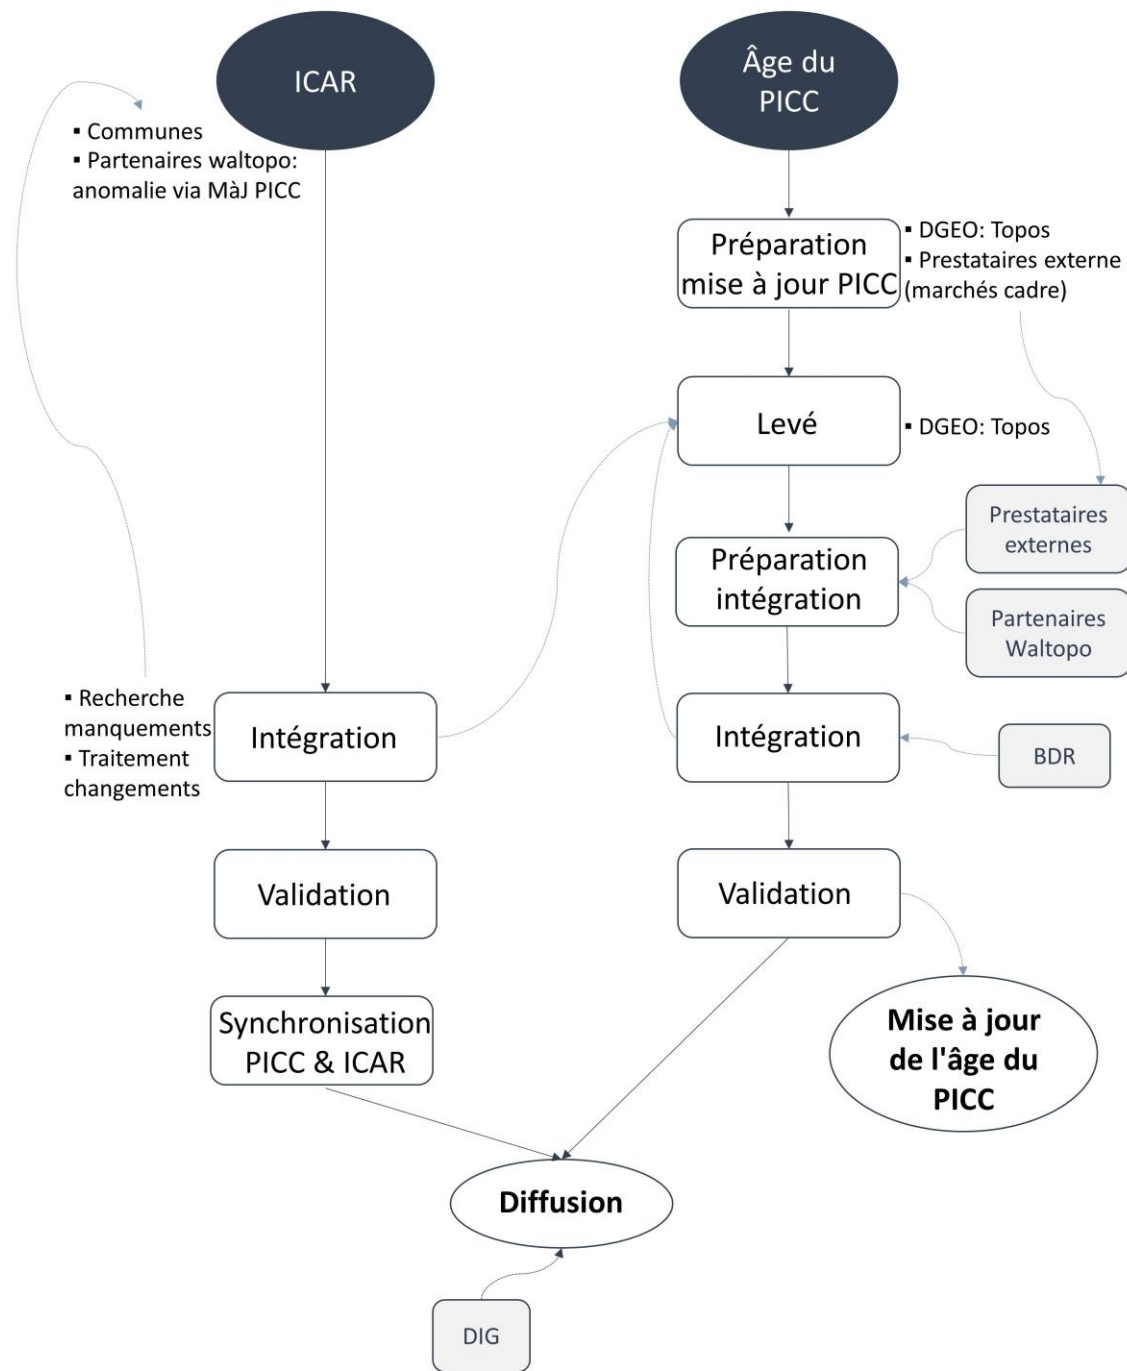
ICAR

▪ Communes
▪ Partenaires waltopo: anomalie via MàJ PICC

Âge du PICC

Préparation mise à jour PICC

▪ DGEO: Topos
▪ Prestataires externe (marchés cadre)

Levé

▪ DGEO: Topos

Prestataires externes

Préparation intégration

Partenaires Waltopo

▪ Recherche manquements
▪ Traitement changements

Intégration

Intégration

BDR

Validation

Validation

Synchronisation PICC & ICAR

Mise à jour de l'âge du PICC

Diffusion

DIG